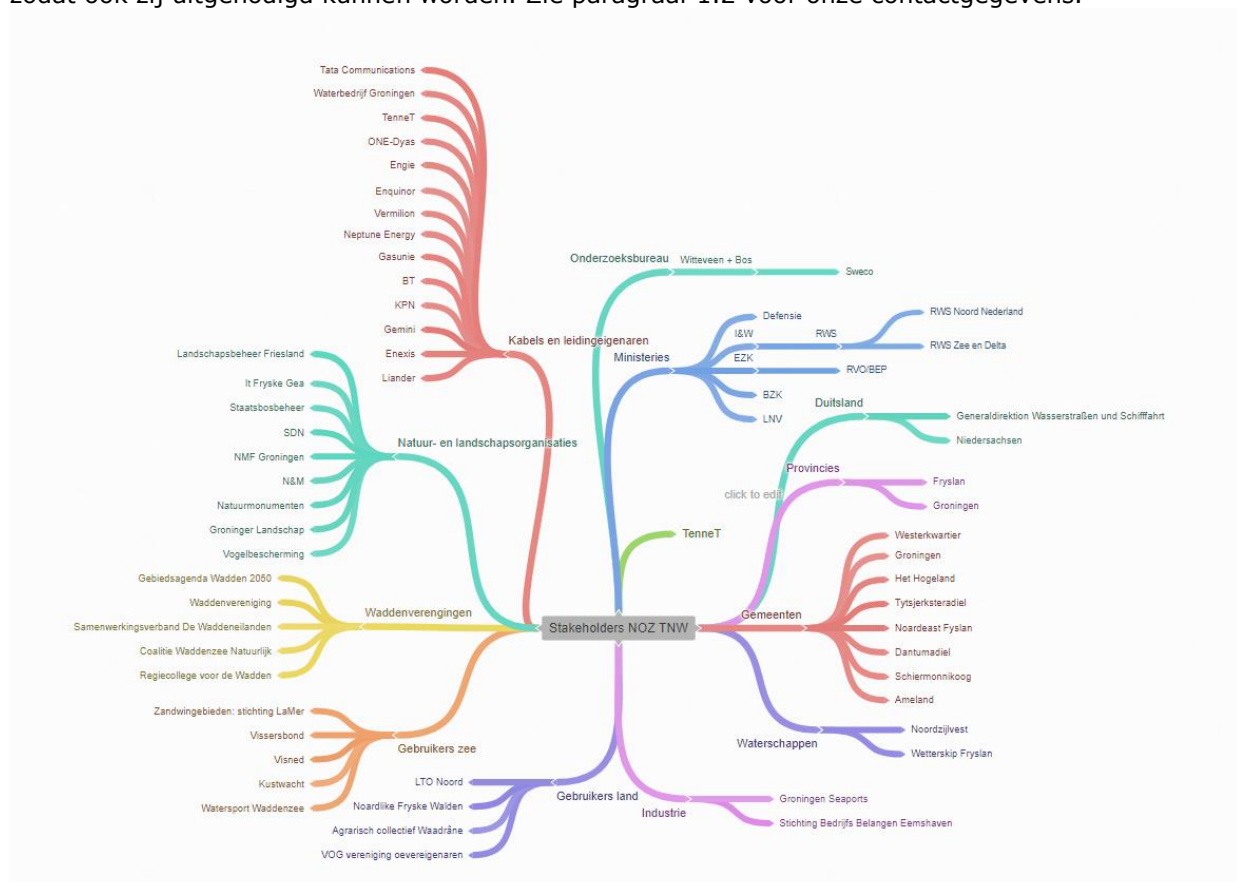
zodat ook zij uitgenodigd kunnen worden. Zie paragraaf 1.2 voor onze contactgegevens.

Stakeholders NOZ TNW

Kabels en leidingeigenaren
Tata Communications
Waterbedrijf Groningen
TenneT
ONE-Dyas
Engie
Enquinor
Vermilion
Neptune Energy
Gasunie
BT
KPN
Gemini
Enexis
Liander

Natuur- en landschapsorganisaties
Landschapsbeheer Friesland
It Fryske Gea
Staatsbosbeheer
SDN
NMF Groningen
N&M
Natuurmonumenten
Groninger Landschap
Vogelbescherming

Waddenverengingen
Gebiedsagenda Wadden 2050
Waddenvereniging
Samenwerkingsverband De Waddeneilanden
Coalitie Waddenzee Natuurlijk
Regiecollege voor de Wadden

Gebruikers zee
Zandwingebieden: stichting LaMer
Vissersbond
Visned
Kustwacht
Watersport Waddenzee

Gebruikers land
LTO Noord
Noardlike Fryske Walden
Agrarisch collectief Waadrâne
VOG vereniging oevereigenaren

Onderzoeksbureau
Witteveen + Bos
Sweco

Ministeries
Defensie
I&W
RWS
RWS Noord Nederland
RWS Zee en Delta
EZK
RVO/BEP
BZK
LNV

Duitsland
Generaldirektion Wasserstraßen und Schifffahrt
Niedersachsen

Provincies
click to edit
Fryslan
Groningen

TenneT

Gemeenten
Westerkwartier
Groningen
Het Hogeland
Tytsjerksteradiel
Noardeast Fyslan
Dantumadiel
Schiermonnikoog
Ameland

Waterschappen
Noordzijlvest
Wetterskip Fryslan

Industrie
Groningen Seaports
Stichting Bedrijfs Belangen Eemshaven